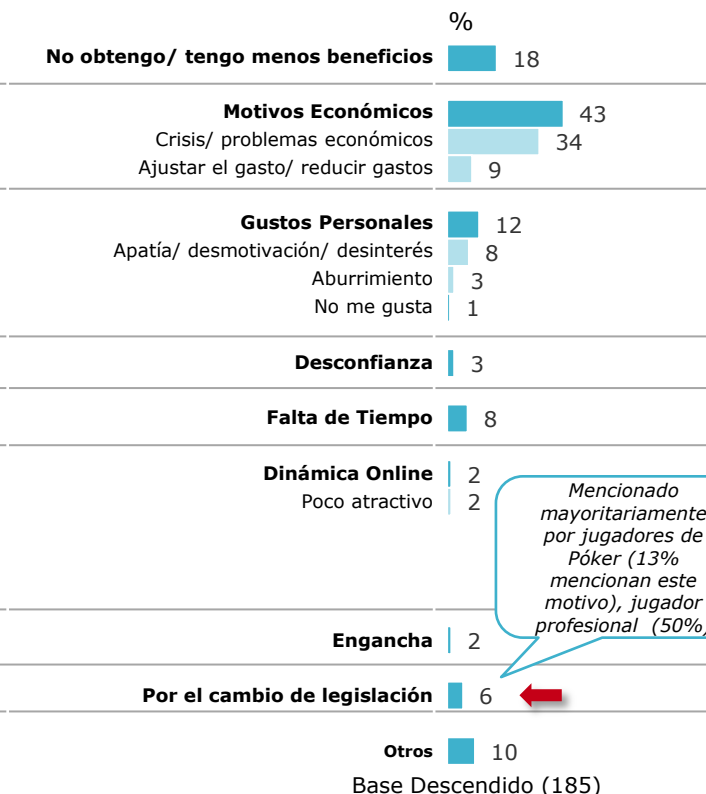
%

No obtengo/ tengo menos beneficios 18

Motivos Económicos 43
Crisis/ problemas económicos 34
Ajustar el gasto/ reducir gastos 9

Gustos Personales 12
Apatía/ desmotivación/ desinterés 8
Aburrimiento 3
No me gusta 1

Desconfianza 3

Falta de Tiempo 8

Dinámica Online 2
Poco atractivo 2

Mencionado mayoritariamente por jugadores de Póker (13% mencionan este motivo), jugador profesional (50%)

Engancha 2

Por el cambio de legislación 6

Otros 10

Base Descendido (185)